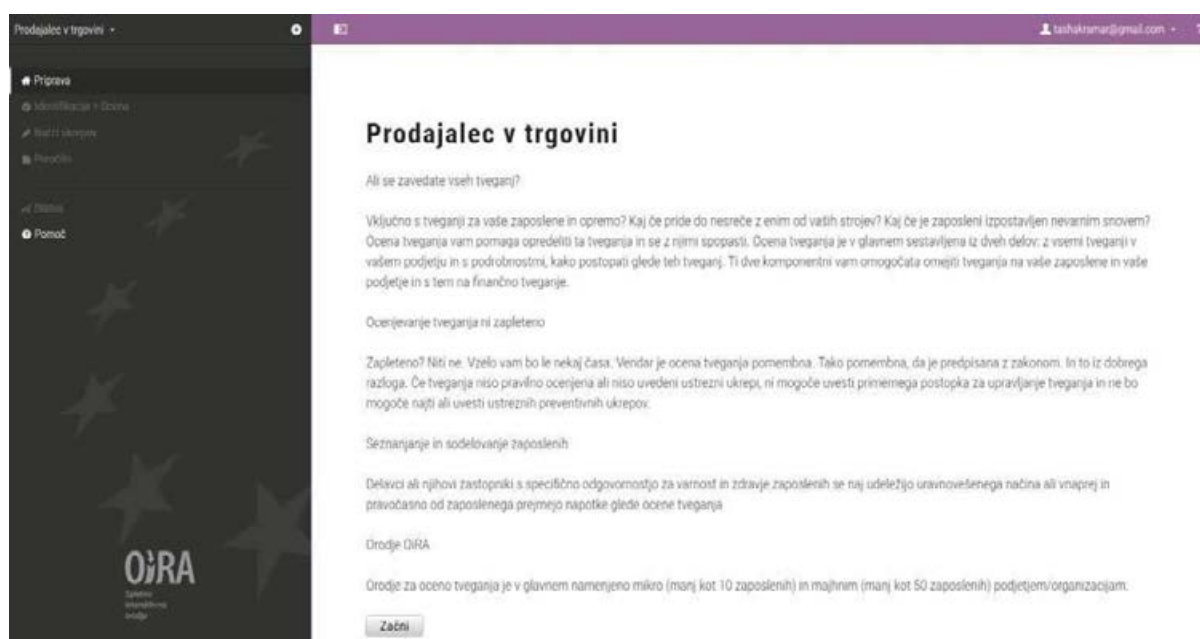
Prodajalec v trgovini

Priprava
Identifikacija + Ocena
Načrt ukrepov
Poročilo
Statistika
Pomoč

tashakramar@gmail.com

Prodajalec v trgovini

Ali se zavedate vseh tveganj?

Vključno s tveganji za vaše zaposlene in opremo? Kaj če pride do nesreče z enim od vaših strojev? Kaj če je zaposleni izpostavljen nevarnim snovem? Ocena tveganja vam pomaga opredeliti ta tveganja in se z njimi spopasti. Ocena tveganja je v glavnem sestavljena iz dveh delov: z vsemi tveganji v vašem podjetju in s podrobnostmi, kako postopati glede teh tveganj. Ti dve komponentni vam omogočata omejiti tveganja na vaše zaposlene in vaše podjetje in s tem na finančno tveganje.

Ocenjevanje tveganja ni zapleteno

Zapleteno? Niti ne. Vzelo vam bo le nekaj časa. Vendar je ocena tveganja pomembna. Tako pomembna, da je predpisana z zakonom. In to iz dobrega razloga. Če tveganja niso pravilno ocenjena ali niso uvedeni ustrezni ukrepi, ni mogoče uvesti primernega postopka za upravljanje tveganja in ne bo mogoče najti ali uvesti ustreznih preventivnih ukrepov.

Seznanjanje in sodelovanje zaposlenih

Delavci ali njihovi zastopniki s specifično odgovornostjo za varnost in zdravje zaposlenih se naj udeležijo uravnovešenega načina ali vnaprej in pravočasno od zaposlenega prejmejo napotke glede ocene tveganja

Orodje OiRA

Orodje za oceno tveganja je v glavnem namenjeno mikro (manj kot 10 zaposlenih) in majhnim (manj kot 50 zaposlenih) podjetjem/organizacijam.

Začni

OiRA
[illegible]